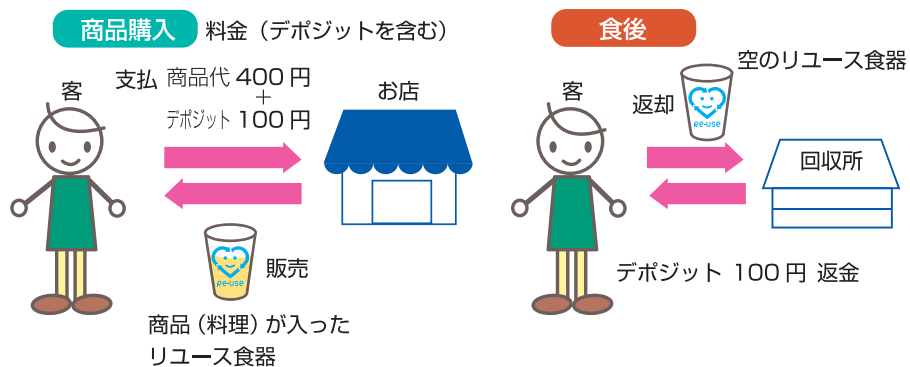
商品購入 料金（デポジットを含む）

客

支払 商品代 400 円
+
デポジット 100 円

お店

re-use

販売

商品（料理）が入ったリユース食器

食後

客

返却

re-use

空のリユース食器

回収所

デポジット 100 円 返金